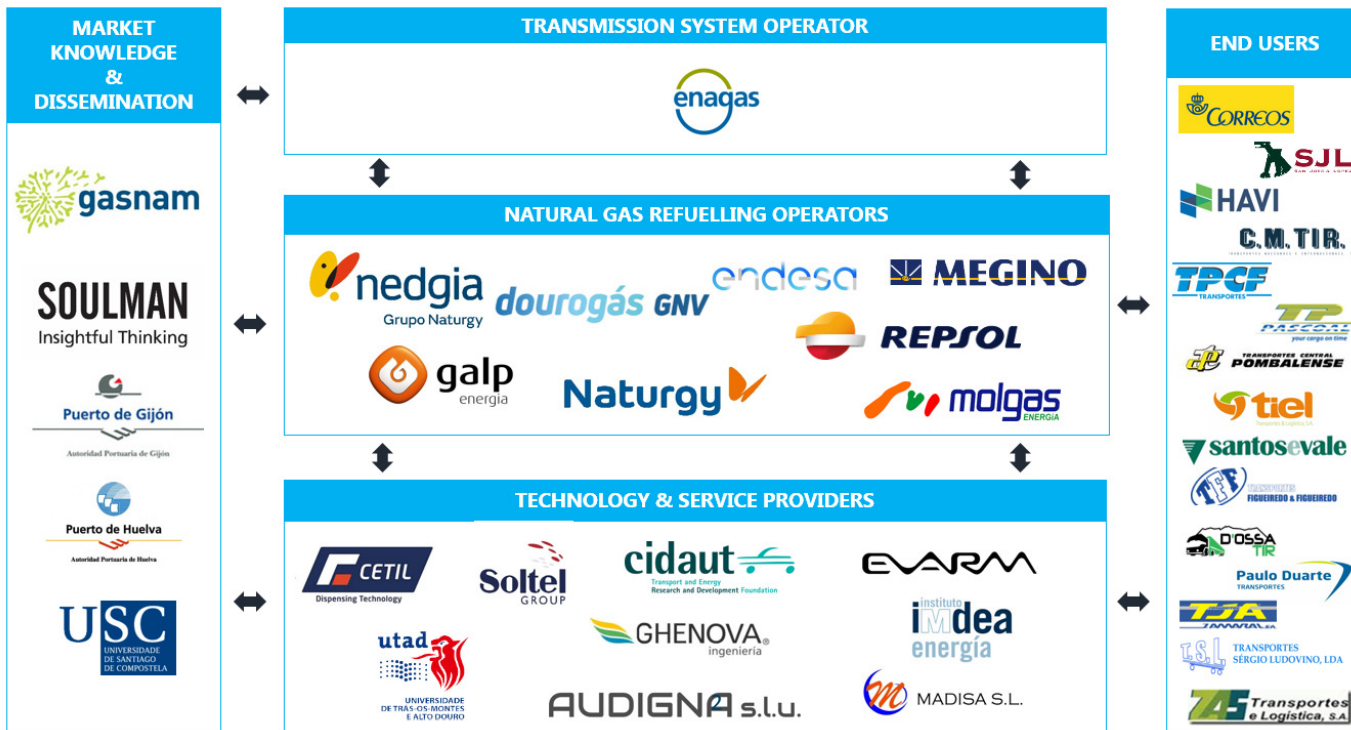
MARKET KNOWLEDGE & DISSEMINATION

gasnam

SOULMAN
Insightful Thinking

Puerto de Gijón
Autoridad Portuaria de Gijón

Puerto de Huelva
Autoridad Portuaria de Huelva

USC
UNIVERSIDADE DE SANTIAGO DE COMPOSTELA

TRANSMISSION SYSTEM OPERATOR

enagas

NATURAL GAS REFUELLING OPERATORS

nedgia
Grupo Naturgy

dourogás GNV

endesa

MEGINO

REPSOL

galp
energia

Naturgy

molgas
ENERGIA

TECHNOLOGY & SERVICE PROVIDERS

CETIL
Dispensing Technology

Soltel
GROUP

cidaut
Transport and Energy Research and Development Foundation

EVARM

utad
UNIVERSIDADE DE TRÁS-OS-MONTES E ALTO DOURO

GHENOVA
ingeniería

instituto imdea energía

AUDIGNA s.l.u.

MADISA S.L.

END USERS

CORREOS

SJL

HAVI

C.M.TIR.

TPCF
TRANSPORTES

TP
PASCOAL
your cargo on time

TRANSPORTES CENTRAL POMBALENSE

tiel

santosevale

TRANSPORTES FIGUEIREDO & FIGUEIREDO

D'OSSA TIR

Paulo Duarte
TRANSPORTES

TJA

TRANSPORTES SÉRGIO LUDOVINO, LDA

ZAS Transportes e Logística, S.A.